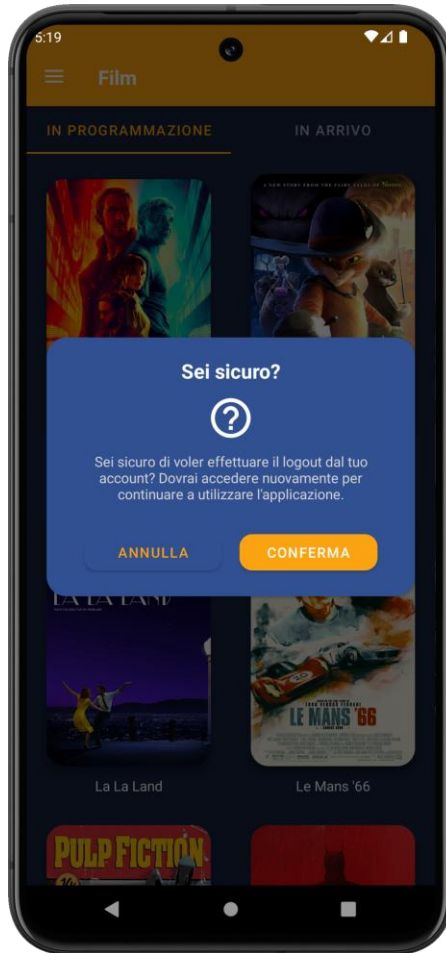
5:19

Film

IN PROGRAMMAZIONE

IN ARRIVO

Sei sicuro?

?

Sei sicuro di voler effettuare il logout dal tuo account? Dovrai accedere nuovamente per continuare a utilizzare l'applicazione.

ANNULLA

CONFERMA

LA LA LAND

LE MANS '66

La La Land

Le Mans '66

PULP FICTION